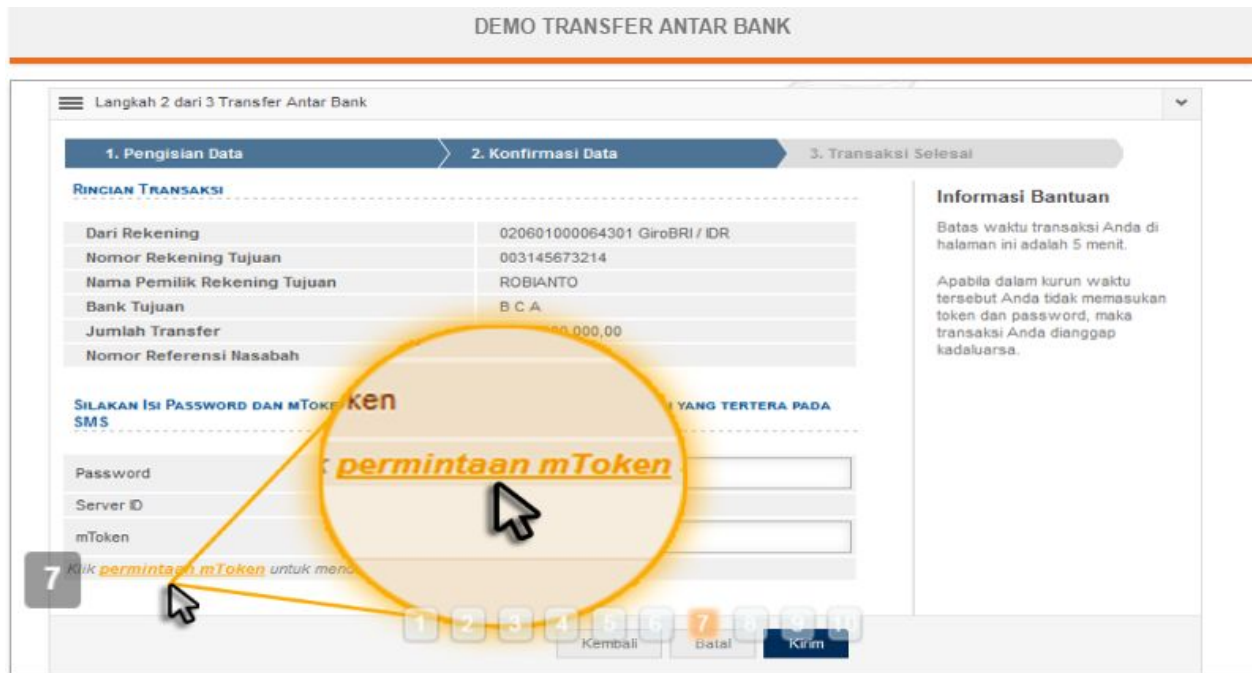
DEMO TRANSFER ANTAR BANK

Langkah 2 dari 3 Transfer Antar Bank

1. Pengisian Data
2. Konfirmasi Data
3. Transaksi Selesai

RINCIAN TRANSAKSI

| | |
|---|---|
| Dari Rekening | 020601000064301 GiroBRI / IDR |
| Nomor Rekening Tujuan | 003145673214 |
| Nama Pemilik Rekening Tujuan | ROBIANTO |
| Bank Tujuan | B C A |
| Jumlah Transfer | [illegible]00.000,00 |
| Nomor Referensi Nasabah | |

SILAKAN ISI PASSWORD DAN mTOKEN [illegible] YANG TERTERA PADA SMS

ken

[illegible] permintaan mToken

Password
Server ID
mToken

Klik permintaan mToken untuk men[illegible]

7

1 2 3 4 5 6 7 8 9 10

Kembali Batal Kirim

Informasi Bantuan

Batas waktu transaksi Anda di halaman ini adalah 5 menit.

Apabila dalam kurun waktu tersebut Anda tidak memasukan token dan password, maka transaksi Anda dianggap kadaluarsa.